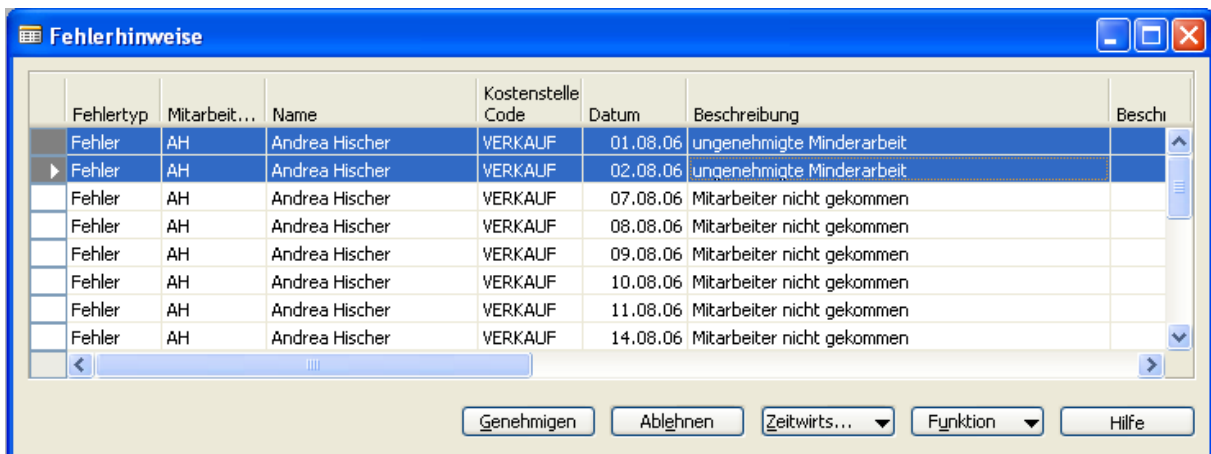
Fehlerhinweise

| Fehlertyp | Mitarbeit... | Name | Kostenstelle Code | Datum | Beschreibung | Beschı |
|---|---|---|---|---|---|---|
| Fehler | AH | Andrea Hischer | VERKAUF | 01.08.06 | ungenehmigte Minderarbeit | |
| Fehler | AH | Andrea Hischer | VERKAUF | 02.08.06 | ungenehmigte Minderarbeit | |
| Fehler | AH | Andrea Hischer | VERKAUF | 07.08.06 | Mitarbeiter nicht gekommen | |
| Fehler | AH | Andrea Hischer | VERKAUF | 08.08.06 | Mitarbeiter nicht gekommen | |
| Fehler | AH | Andrea Hischer | VERKAUF | 09.08.06 | Mitarbeiter nicht gekommen | |
| Fehler | AH | Andrea Hischer | VERKAUF | 10.08.06 | Mitarbeiter nicht gekommen | |
| Fehler | AH | Andrea Hischer | VERKAUF | 11.08.06 | Mitarbeiter nicht gekommen | |
| Fehler | AH | Andrea Hischer | VERKAUF | 14.08.06 | Mitarbeiter nicht gekommen | |

Genehmigen | Ablehnen | Zeitwirts... | Funktion | Hilfe